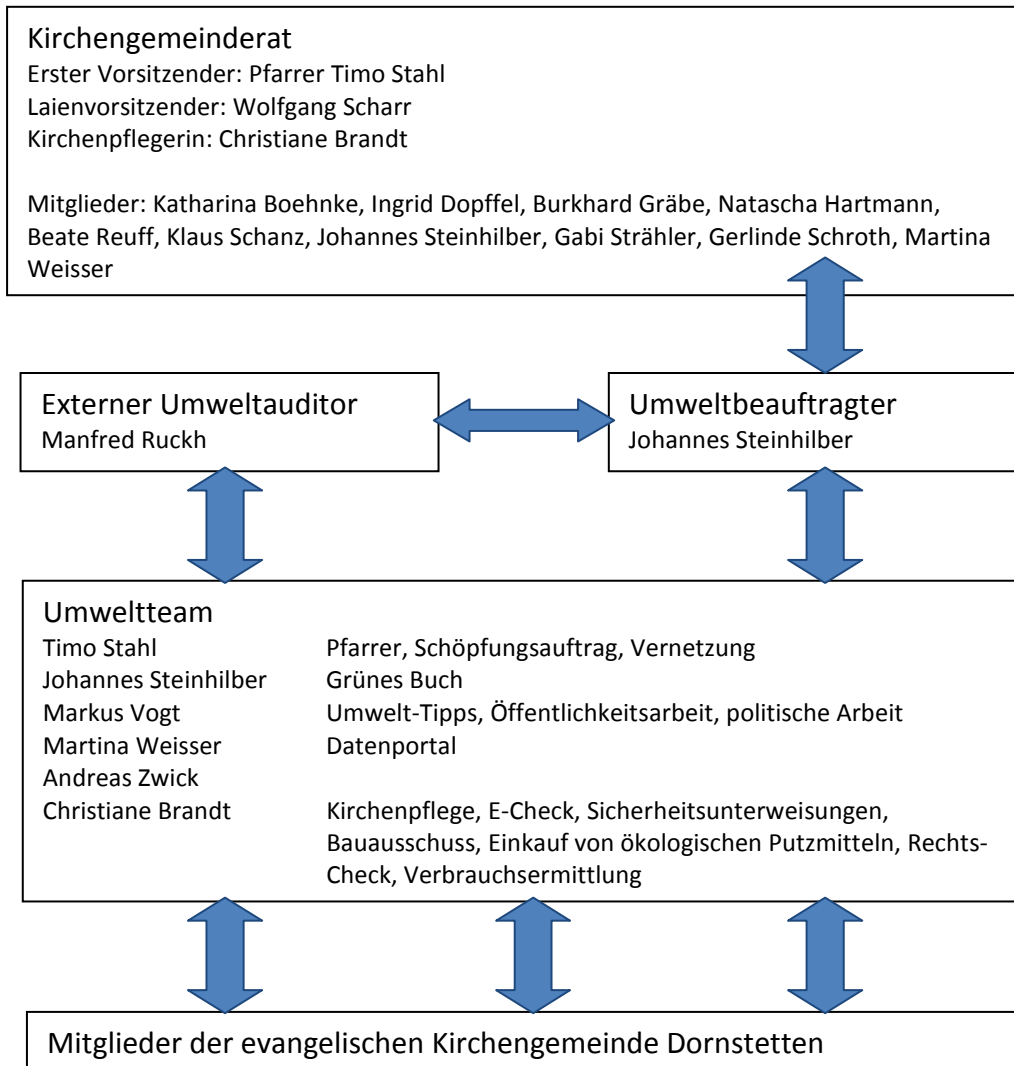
Kirchengemeinderat
Erster Vorsitzender: Pfarrer Timo Stahl
Laienvorsitzender: Wolfgang Scharr
Kirchenpflegerin: Christiane Brandt

Mitglieder: Katharina Boehnke, Ingrid Dopffel, Burkhard Gräbe, Natascha Hartmann, Beate Reuff, Klaus Schanz, Johannes Steinhilber, Gabi Strähler, Gerlinde Schroth, Martina Weisser

Externer Umweltauditor
Manfred Ruckh

Umweltbeauftragter
Johannes Steinhilber

Umweltteam

| | |
|---|---|
| Timo Stahl | Pfarrer, Schöpfungsauftrag, Vernetzung |
| Johannes Steinhilber | Grünes Buch |
| Markus Vogt | Umwelt-Tipps, Öffentlichkeitsarbeit, politische Arbeit |
| Martina Weisser | Datenportal |
| Andreas Zwick | |
| Christiane Brandt | Kirchenpflege, E-Check, Sicherheitsunterweisungen, Bauausschuss, Einkauf von ökologischen Putzmitteln, Rechts-Check, Verbrauchsermittlung |

Mitglieder der evangelischen Kirchengemeinde Dornstetten